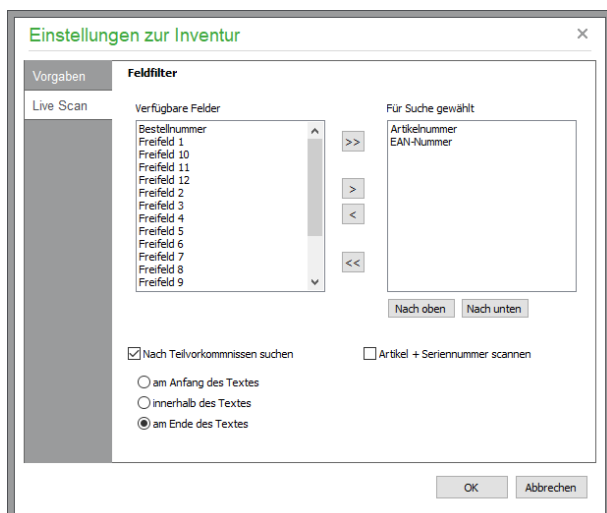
Einstellungen zur Inventur

×

Vorgaben

Live Scan

Feldfilter

Verfügbare Felder

Bestellnummer
Freifeld 1
Freifeld 10
Freifeld 11
Freifeld 12
Freifeld 2
Freifeld 3
Freifeld 4
Freifeld 5
Freifeld 6
Freifeld 7
Freifeld 8
Freifeld 9

>>

>

<

<<

Für Suche gewählt

Artikelnummer
EAN-Nummer

Nach oben

Nach unten

☑ Nach Teilvorkommnissen suchen

☐ Artikel + Seriennummer scannen

○ am Anfang des Textes

○ innerhalb des Textes

◉ am Ende des Textes

OK

Abbrechen